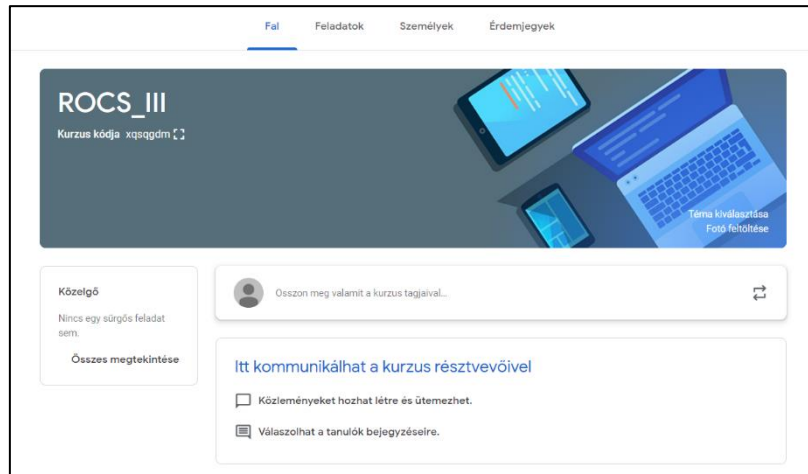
Fal Feladatok Személyek Érdemjegyek

ROCS_III

Kurzus kódja xqsqgdm

Téma kiválasztása
Fotó feltöltése

Közelgő

Nincs egy sürgős feladat sem.

Összes megtekintése

Osszon meg valamit a kurzus tagjaival...

Itt kommunikálhat a kurzus résztvevőivel

Közleményeket hozhat létre és ütemezhet.

Válaszolhat a tanulók bejegyzéseire.